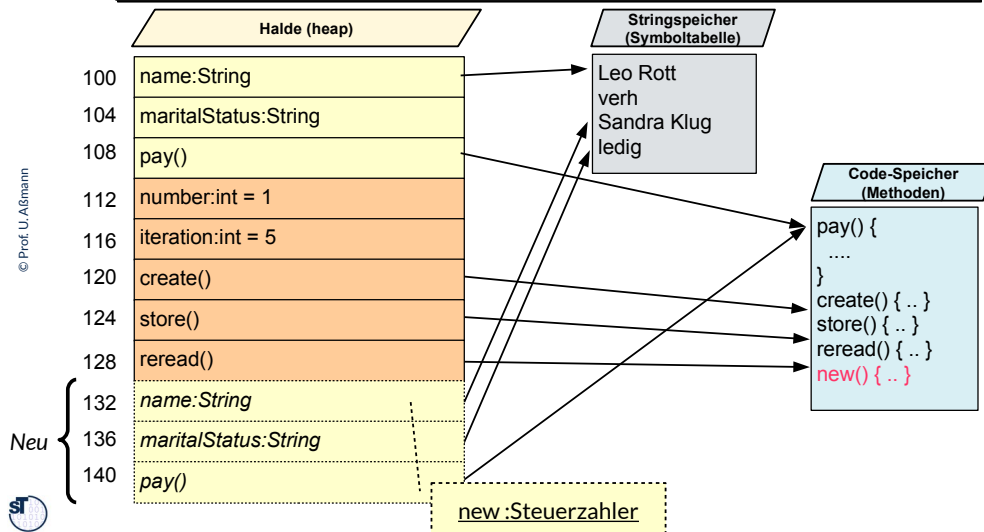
Halde (heap)

Stringspeicher (Symboltabelle)

Leo Rott
verh
Sandra Klug
ledig

Code-Speicher (Methoden)

pay() {
....
}
create() { .. }
store() { .. }
reread() { .. }
new() { .. }

© Prof. U. Aßmann

| | |
|---|---|
| 100 | name:String |
| 104 | maritalStatus:String |
| 108 | pay() |
| 112 | number:int = 1 |
| 116 | iteration:int = 5 |
| 120 | create() |
| 124 | store() |
| 128 | reread() |
| 132 | name:String |
| 136 | maritalStatus:String |
| 140 | pay() |

Neu

new :Steuerzahler

ST